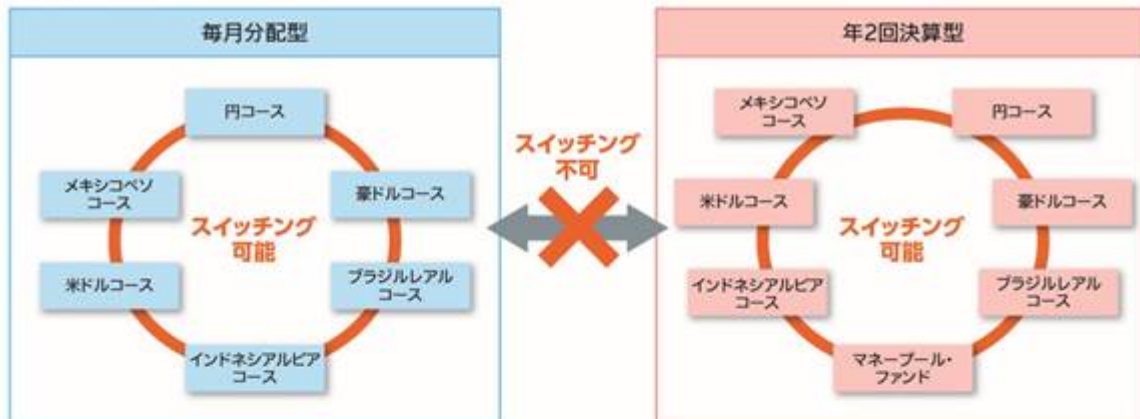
毎月分配型

円コース

メキシコペソコース

豪ドルコース

スイッチング可能

米ドルコース

ブラジルレアルコース

インドネシアルピアコース

スイッチング不可

年2回決算型

メキシコペソコース

円コース

米ドルコース

豪ドルコース

スイッチング可能

インドネシアルピアコース

ブラジルレアルコース

マネープール・ファンド